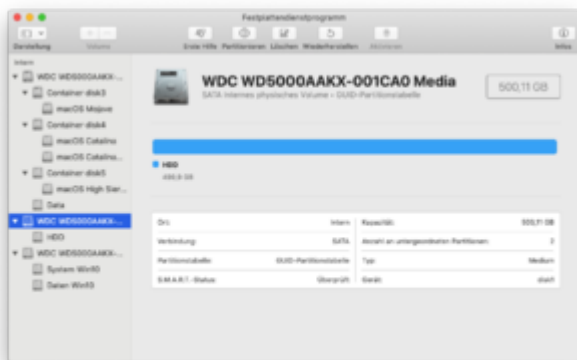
Festplattendienstprogramm

Darstellung Volume Erste Hilfe Partitionieren Löschen Wiederherstellen Aktivieren Infos

Intern
WDC WD5000AAKX-...
Container disk3
macOS Mojave
Container disk4
macOS Catalina
macOS Catalina...
Container disk5
macOS High Sier...
Data
WDC WD5000AAKX-...
HDD
WDC WD5000AAKX-...
System Win10
Daten Win10

WDC WD5000AAKX-001CA0 Media
SATA Internes physisches Volume • GUID-Partitionstabelle

500,11 GB

HDD
499,9 GB

| Ort: | Intern | Kapazität: | 500,11 GB |
|---|---|---|---|
| Verbindung: | SATA | Anzahl an untergeordneten Partitionen: | 3 |
| Partitionstabelle: | GUID-Partitionstabelle | Typ: | Medium |
| S.M.A.R.T.-Status: | Überprüft | Gerät: | disk1 |